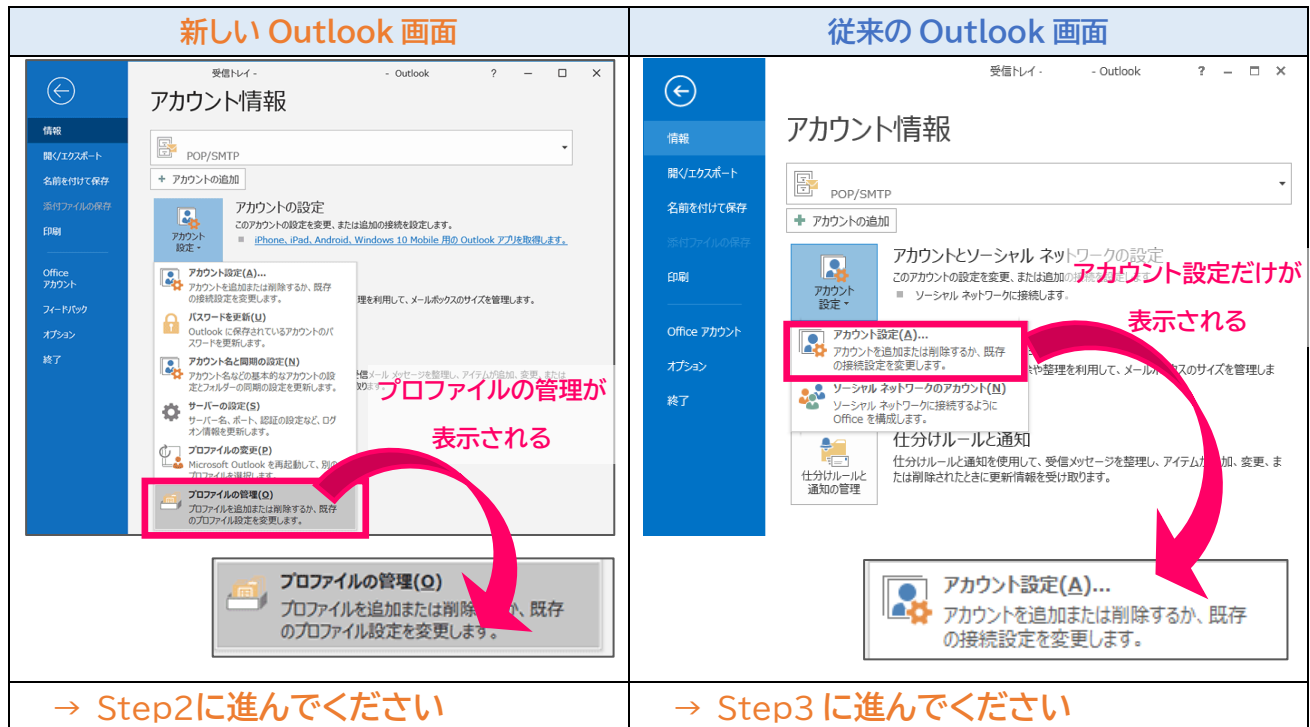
| 新しい Outlook 画面 | 従来の Outlook 画面 |
|---|---|
| 受信トレイ - - Outlook ? – □ ×<br>情報<br>開く/エクスポート<br>名前を付けて保存<br>添付ファイルの保存<br>印刷<br>Office アカウント<br>フィードバック<br>オプション<br>終了<br>アカウント情報<br>POP/SMTP<br>+ アカウントの追加<br>アカウント設定<br>アカウントの設定<br>このアカウントの設定を変更、または追加の接続を設定します。<br>iPhone, iPad, Android, Windows 10 Mobile 用の Outlook アプリを取得します。<br>アカウント設定(A)...<br>アカウントを追加または削除するか、既存の接続設定を変更します。<br>パスワードを更新(U)<br>Outlook に保存されているアカウントのパスワードを更新します。<br>アカウント名と同期の設定(N)<br>アカウント名などの基本的なアカウントの設定とフォルダーの同期の設定を更新します。<br>サーバーの設定(S)<br>サーバー名、ポート、認証の設定など、ログオン情報を更新します。<br>プロファイルの変更(P)<br>Microsoft Outlook を再起動して、別の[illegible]<br>プロファイルの管理(O)<br>プロファイルを追加または削除するか、既存のプロファイル設定を変更します。<br>を利用して、メールボックスのサイズを管理します。<br>プロファイルの管理が<br>表示される<br>プロファイルの管理(O)<br>プロファイルを追加または削除するか、既存のプロファイル設定を変更します。 | 受信トレイ - - Outlook ? – □ ×<br>情報<br>開く/エクスポート<br>名前を付けて保存<br>添付ファイルの保存<br>印刷<br>Office アカウント<br>オプション<br>終了<br>アカウント情報<br>POP/SMTP<br>+ アカウントの追加<br>アカウント設定<br>アカウントとソーシャル ネットワークの設定<br>このアカウントの設定を変更、または追加の接続<br>ソーシャル ネットワークに接続します。<br>アカウント設定だけが<br>表示される<br>アカウント設定(A)...<br>アカウントを追加または削除するか、既存の接続設定を変更します。<br>ソーシャル ネットワークのアカウント(N)<br>ソーシャル ネットワークに接続するように Office を構成します。<br>や整理を利用して、メールボ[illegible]スのサイズを管理しま<br>仕分けルールと通知<br>仕分けルールと<br>通知の管理<br>仕分けルールと通知を使用して、受信メッセージを整理し、アイテムが追加、変更、または削除されたときに更新情報を受け取ります。<br>アカウント設定(A)...<br>アカウントを追加または削除するか、既存の接続設定を変更します。 |
| → Step2に進んでください | → Step3 に進んでください |